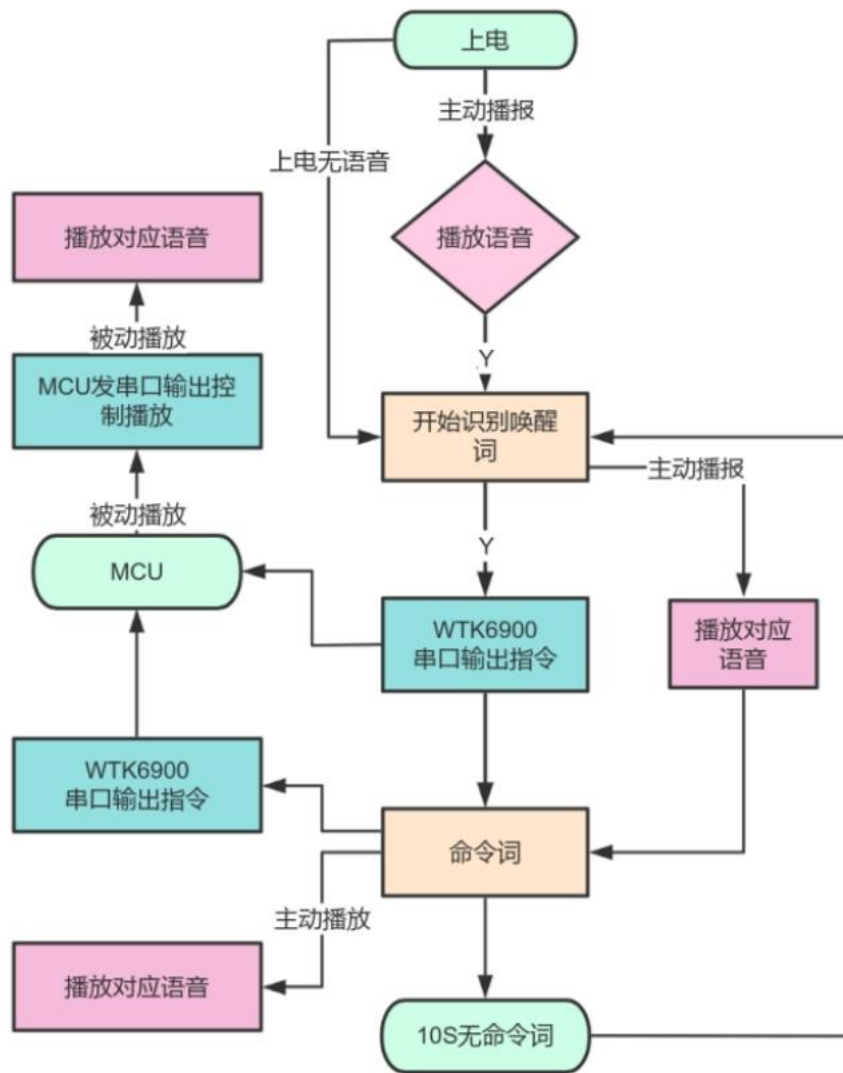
上电

主动播报

上电无语音

播放对应语音

播放语音

被动播放

Y

MCU发串口输出控制播放

开始识别唤醒词

主动播报

被动播放

Y

MCU

WTK6900
串口输出指令

播放对应语音

WTK6900
串口输出指令

命令词

主动播放

播放对应语音

10S无命令词